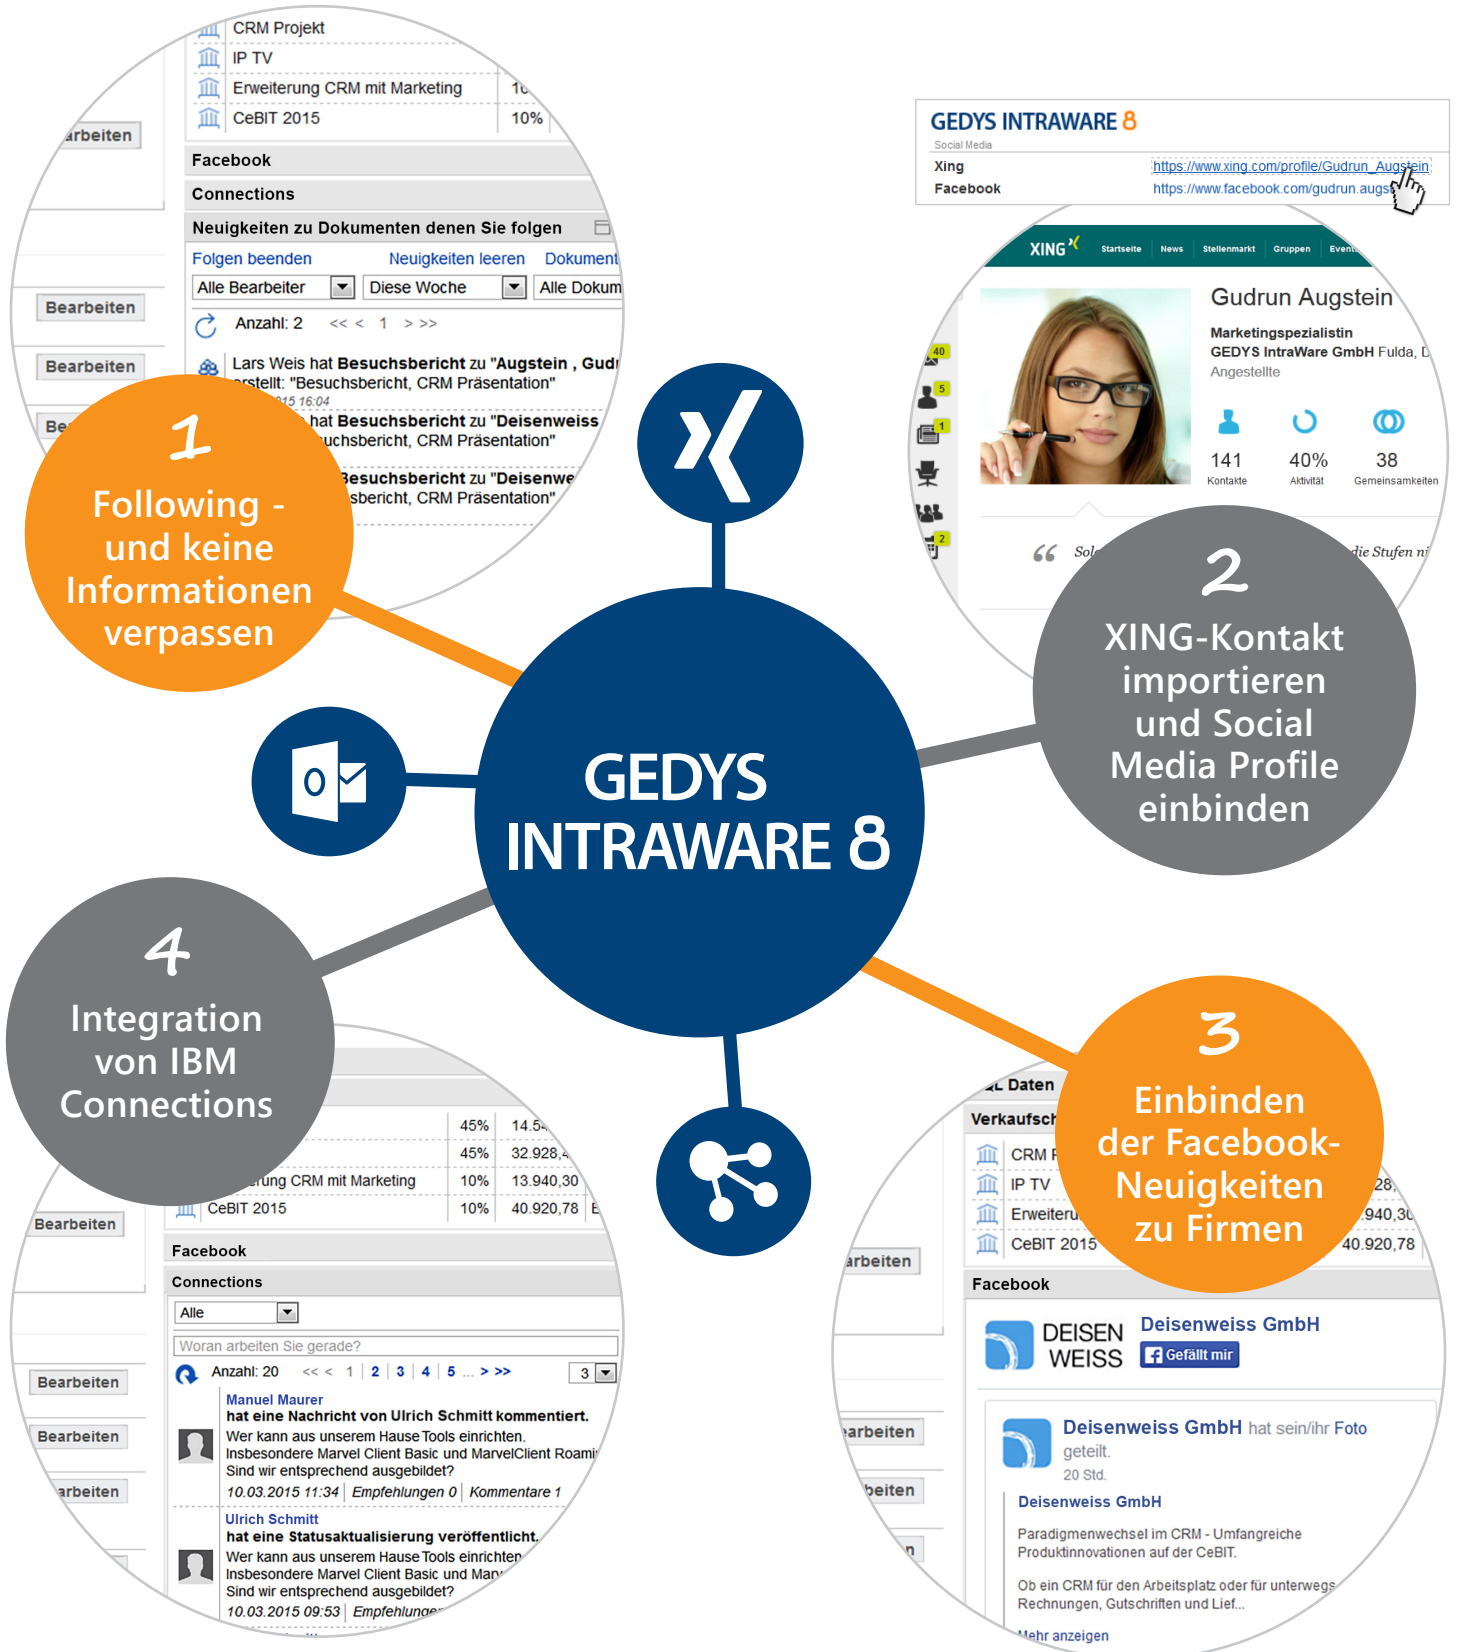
CRM Projekt
IP TV
Erweiterung CRM mit Marketing
CeBIT 2015 10%
arbeiten
Facebook
Connections
Neuigkeiten zu Dokumenten denen Sie folgen
Folgen beenden Neuigkeiten leeren Dokument
Alle Bearbeiter Diese Woche Alle Dokum
Anzahl: 2 << < 1 > >>
Bearbeiten
Bearbeiten
Lars Weis hat Besuchsbericht zu "Augstein , Gudr
erstellt: "Besuchsbericht, CRM Präsentation"
hat Besuchsbericht zu "Deisenweiss
uchsbericht, CRM Präsentation"
esuchsbericht zu "Deisenwe
sbericht, CRM Präsentation"

1
Following - und keine Informationen verpassen

GEDYS INTRAWARE 8
Social Media
Xing https://www.xing.com/profile/Gudrun_Augstein
Facebook https://www.facebook.com/gudrun.augs

XING Startseite News Stellenmarkt Gruppen Event
Gudrun Augstein
Marketingspezialistin
GEDYS IntraWare GmbH Fulda, D
Angestellte
141 Kontakte
40% Aktivität
38 Gemeinsamkeiten

2
XING-Kontakt importieren und Social Media Profile einbinden

GEDYS INTRAWARE 8

4
Integration von IBM Connections

45% 14.5
45% 32.928,
erung CRM mit Marketing 10% 13.940,30
CeBIT 2015 10% 40.920,78
Bearbeiten
Facebook
Connections
Alle
Woran arbeiten Sie gerade?
Anzahl: 20 << < 1 2 3 4 5 ... > >> 3
Bearbeiten
Bearbeiten
arbeiten
Manuel Maurer
hat eine Nachricht von Ulrich Schmitt kommentiert.
Wer kann aus unserem Hause Tools einrichten.
Insbesondere Marvel Client Basic und MarvelClient Roami
Sind wir entsprechend ausgebildet?
10.03.2015 11:34 | Empfehlungen 0 | Kommentare 1
Ulrich Schmitt
hat eine Statusaktualisierung veröffentlicht.
Wer kann aus unserem Hause Tools einrichten
Insbesondere Marvel Client Basic und Marv
Sind wir entsprechend ausgebildet?
10.03.2015 09:53 | Empfehlunge

3
Einbinden der Facebook-Neuigkeiten zu Firmen

Daten
Verkaufsch
CRM
IP TV
Erweiteru
CeBIT 2015 40.920,78
arbeiten
Facebook
DEISEN WEISS Deisenweiss GmbH
Gefällt mir
Deisenweiss GmbH hat sein/ihr Foto geteilt.
20 Std.
Deisenweiss GmbH
Paradigmenwechsel im CRM - Umfangreiche Produktinnovationen auf der CeBIT.
Ob ein CRM für den Arbeitsplatz oder für unterwegs
Rechnungen, Gutschriften und Lief...
Mehr anzeigen
arbeiten
beiten